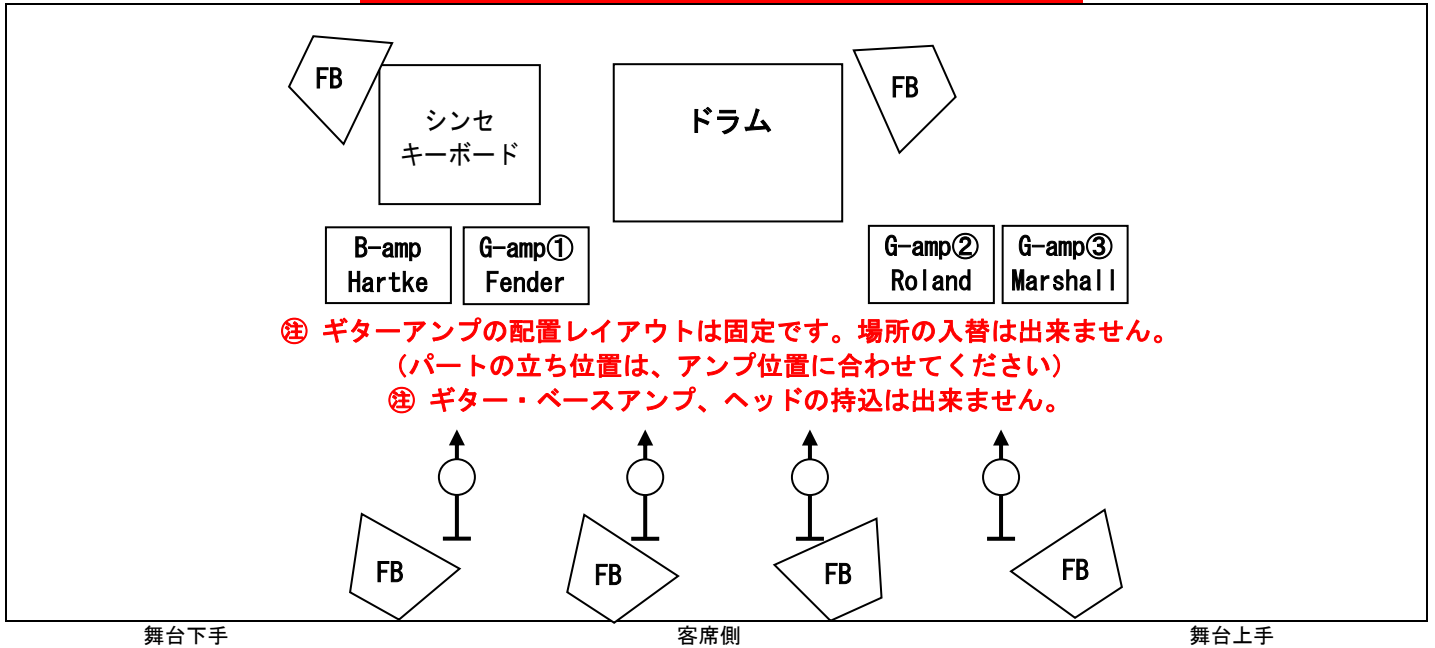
FB

シンセ
キーボード

ドラム

FB

B-amp
Hartke

G-amp①
Fender

G-amp②
Roland

G-amp③
Marshall

㊟ ギターアンプの配置レイアウトは固定です。場所の入替は出来ません。
（パートの立ち位置は、アンプ位置に合わせてください）
㊟ ギター・ベースアンプ、ヘッドの持込は出来ません。

FB

FB

FB

FB

舞台下手

客席側

舞台上手